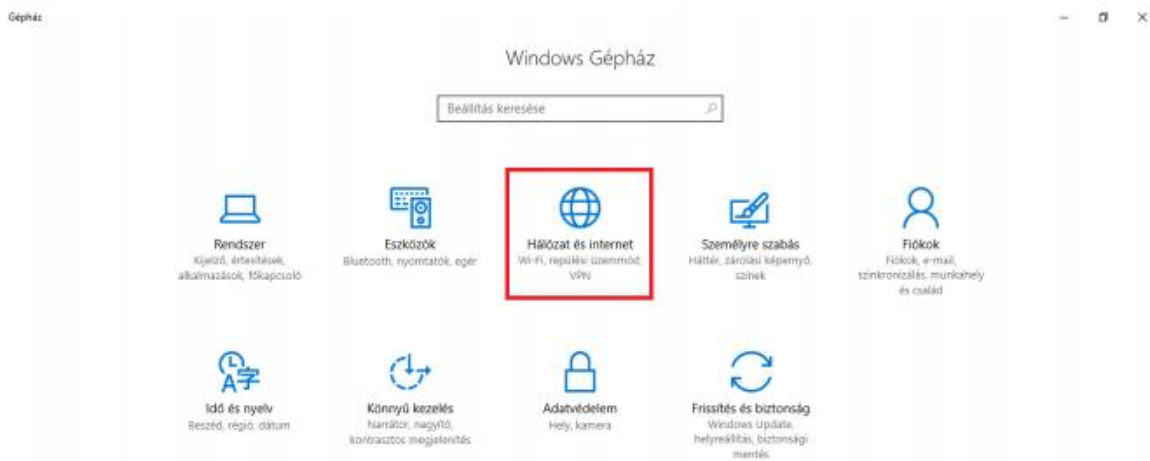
Gépház

Windows Gépház

Beállítás keresése

Rendszer
Kijelző, értesítések, alkalmazások, főkapcsoló

Eszközök
Bluetooth, nyomtatók, egér

Hálózat és internet
Wi-Fi, repülési üzemmód, VPN

Személyre szabás
Háttér, zárolási képernyő, színek

Fiókok
Fiókok, e-mail, szinkronizálás, munkahely és család

Idő és nyelv
Beszéd, régió, dátum

Könnyű kezelés
Narrátor, nagyító, kontrasztos megjelenítés

Adatvédelem
Hely, kamera

Frissítés és biztonság
Windows Update, helyreállítás, biztonsági mentés